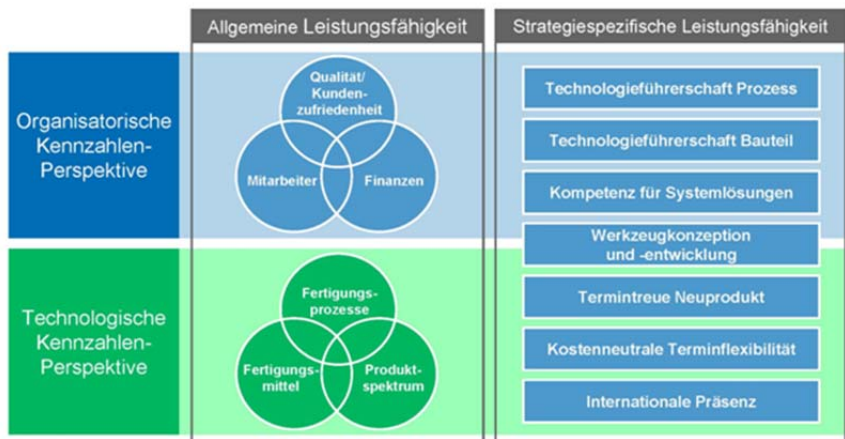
| | Allgemeine Leistungsfähigkeit | Strategiespezifische Leistungsfähigkeit |
|---|---|---|
| Organisatorische Kennzahlen-Perspektive | Qualität/ Kunden-zufriedenheit; Mitarbeiter; Finanzen | Technologieführerschaft Prozess; Technologieführerschaft Bauteil; Kompetenz für Systemlösungen |
| Technologische Kennzahlen-Perspektive | Fertigungs-prozesse; Fertigungs-mittel; Produkt-spektrum | Werkzeugkonzeption und -entwicklung; Termintreue Neuprodukt; Kostenneutrale Terminflexibilität; Internationale Präsenz |